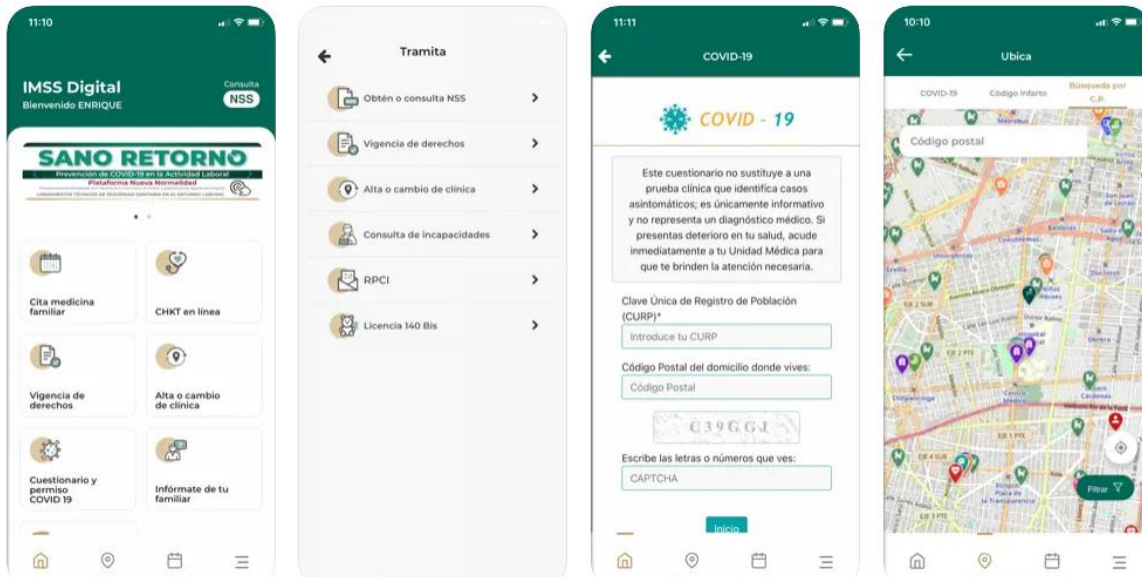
11:10

IMSS Digital
Bienvenido ENRIQUE

Consulta
NSS

SANO RETORNO
Prevención de COVID-19 en la Actividad Laboral
Plataforma Nueva Normalidad
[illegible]

Cita medicina familiar

CHKT en línea

Vigencia de derechos

Alta o cambio de clínica

Cuestionario y permiso COVID 19

Infórmate de tu familiar

Tramita

Obtén o consulta NSS

Vigencia de derechos

Alta o cambio de clínica

Consulta de incapacidades

RPCI

Licencia 140 Bis

11:11

COVID-19

COVID - 19

Este cuestionario no sustituye a una prueba clínica que identifica casos asintomáticos; es únicamente informativo y no representa un diagnóstico médico. Si presentas deterioro en tu salud, acude inmediatamente a tu Unidad Médica para que te brinden la atención necesaria.

Clave Única de Registro de Población (CURP)*

Introduce tu CURP

Código Postal del domicilio donde vives:

Código Postal

C39GGJ

Escribe las letras o números que ves:

CAPTCHA

Inicio

10:10

Ubica

COVID-19

Código infarto

Búsqueda por C.P.

Código postal

Filtrar